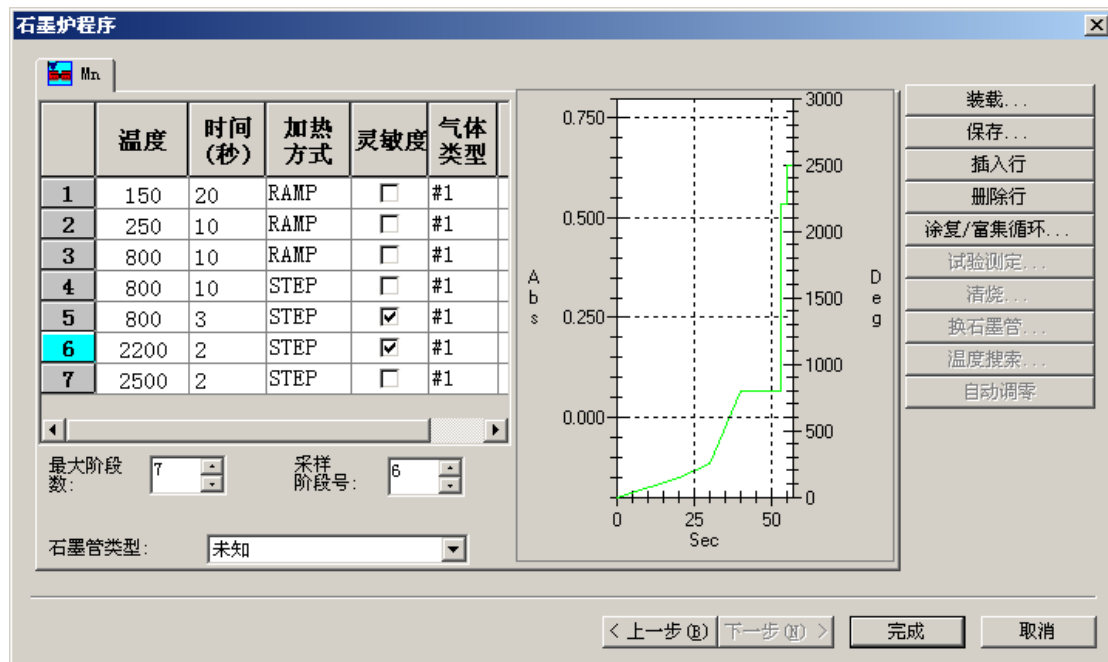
石墨炉程序

Mn

|  | 温度 | 时间(秒) | 加热方式 | 灵敏度 | 气体类型 |
|---|---|---|---|---|---|
| 1 | 150 | 20 | RAMP | ☐ | #1 |
| 2 | 250 | 10 | RAMP | ☐ | #1 |
| 3 | 800 | 10 | RAMP | ☐ | #1 |
| 4 | 800 | 10 | STEP | ☐ | #1 |
| 5 | 800 | 3 | STEP | ☑ | #1 |
| 6 | 2200 | 2 | STEP | ☑ | #1 |
| 7 | 2500 | 2 | STEP | ☐ | #1 |

最大阶段数: 7

采样阶段号: 6

石墨管类型: 未知

0.750
0.500
0.250
0.000
Abs
3000
2500
2000
1500
1000
500
0
Deg
0 25 50
Sec

装载...
保存...
插入行
删除行
涂复/富集循环...
试验测定...
清烧...
换石墨管...
温度搜索...
自动调零

< 上一步(B)
下一步(N) >
完成
取消